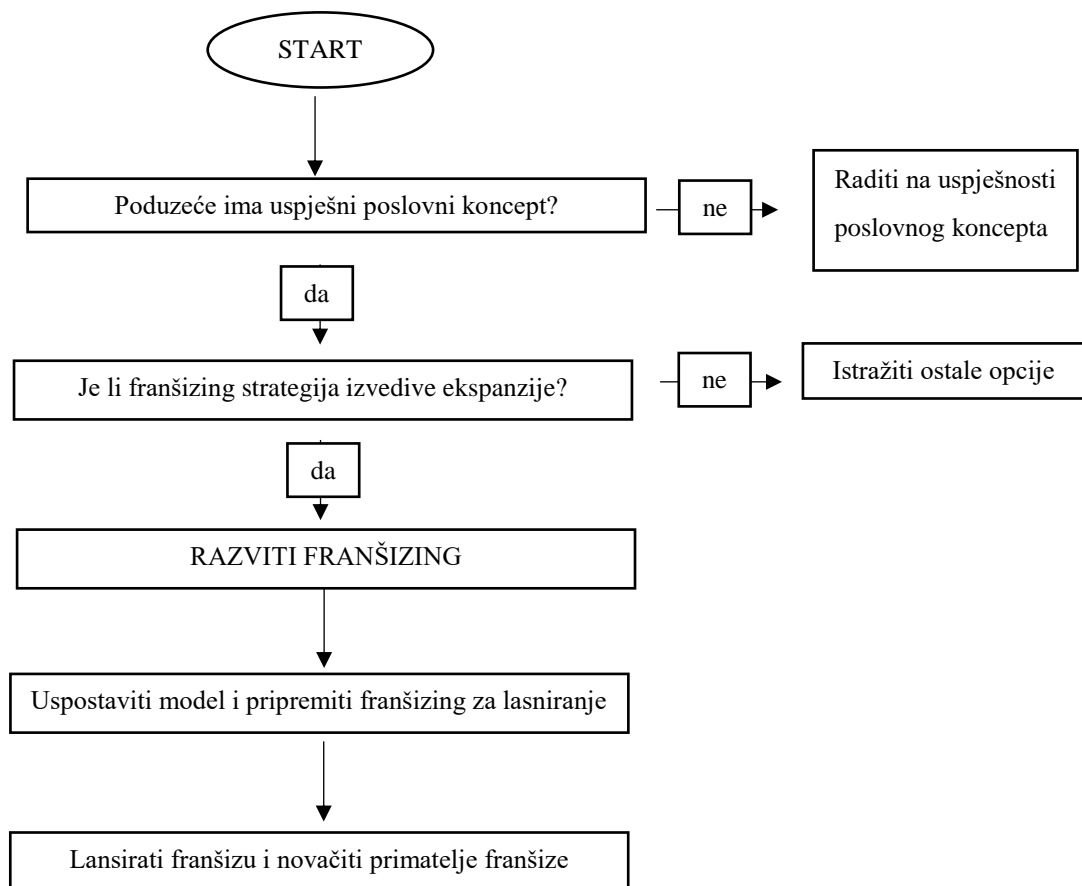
START

Poduzeće ima uspješni poslovni koncept?

ne

Raditi na uspješnosti poslovnog koncepta

da

Je li franšizing strategija izvedive ekspanzije?

ne

Istražiti ostale opcije

da

RAZVITI FRANŠIZING

Uspostaviti model i pripremiti franšizing za lasniranje

Lansirati franšizu i novačiti primatelje franšize